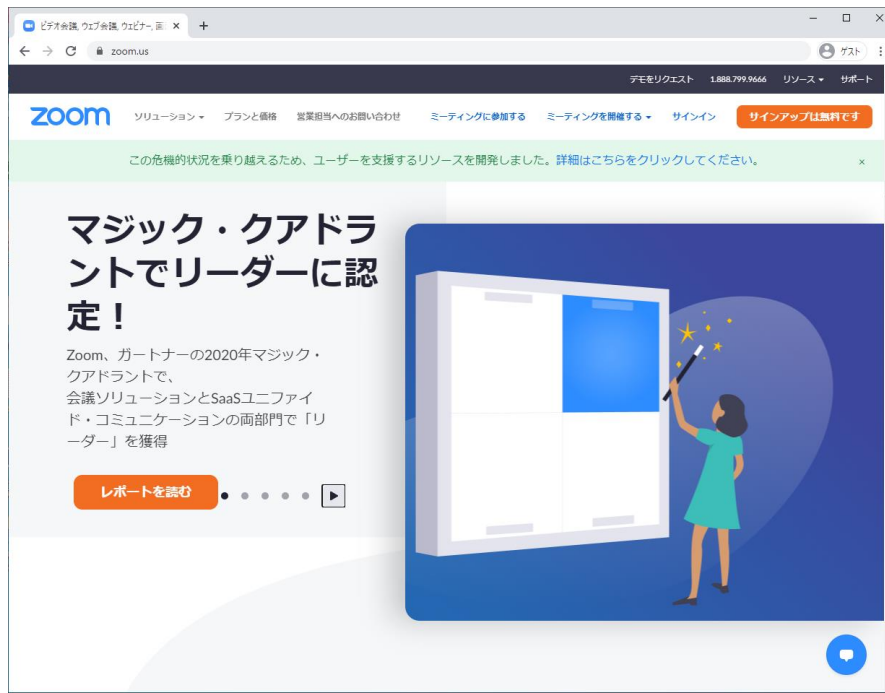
ビデオ会議, ウェブ会議, ウェビナー, 画 ×
+
zoom.us
ゲスト

デモをリクエスト 1.888.799.9666 リソース サポート

zoom ソリューション プランと価格 営業担当へのお問い合わせ ミーティングに参加する ミーティングを開催する サインイン サインアップは無料です

この危機的状況を乗り越えるため、ユーザーを支援するリソースを開発しました。詳細はこちらをクリックしてください。 ×

マジック・クアドラントでリーダーに認定！

Zoom、ガートナーの2020年マジック・クアドラントで、会議ソリューションとSaaSユニファイド・コミュニケーションの両部門で「リーダー」を獲得

レポートを読む